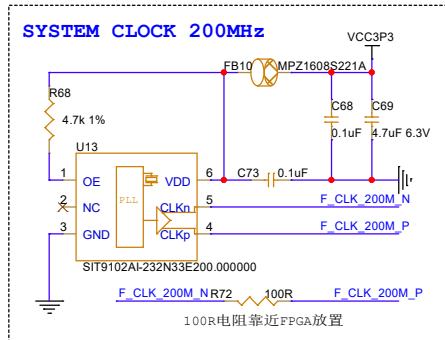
SYSTEM CLOCK 200MHz

VCC3P3

FB10 MPZ1608S221A

R68

4.7k 1%

C68

0.1uF

C69

4.7uF 6.3V

U13

1 OE

2 NC

3 GND

PLL

VDD 6

CLKn 5

CLKp 4

C73 0.1uF

F_CLK_200M_N

F_CLK_200M_P

SIT9102AI-232N33E200.000000

F_CLK_200M_N R72 100R F_CLK_200M_P

100R电阻靠近FPGA放置